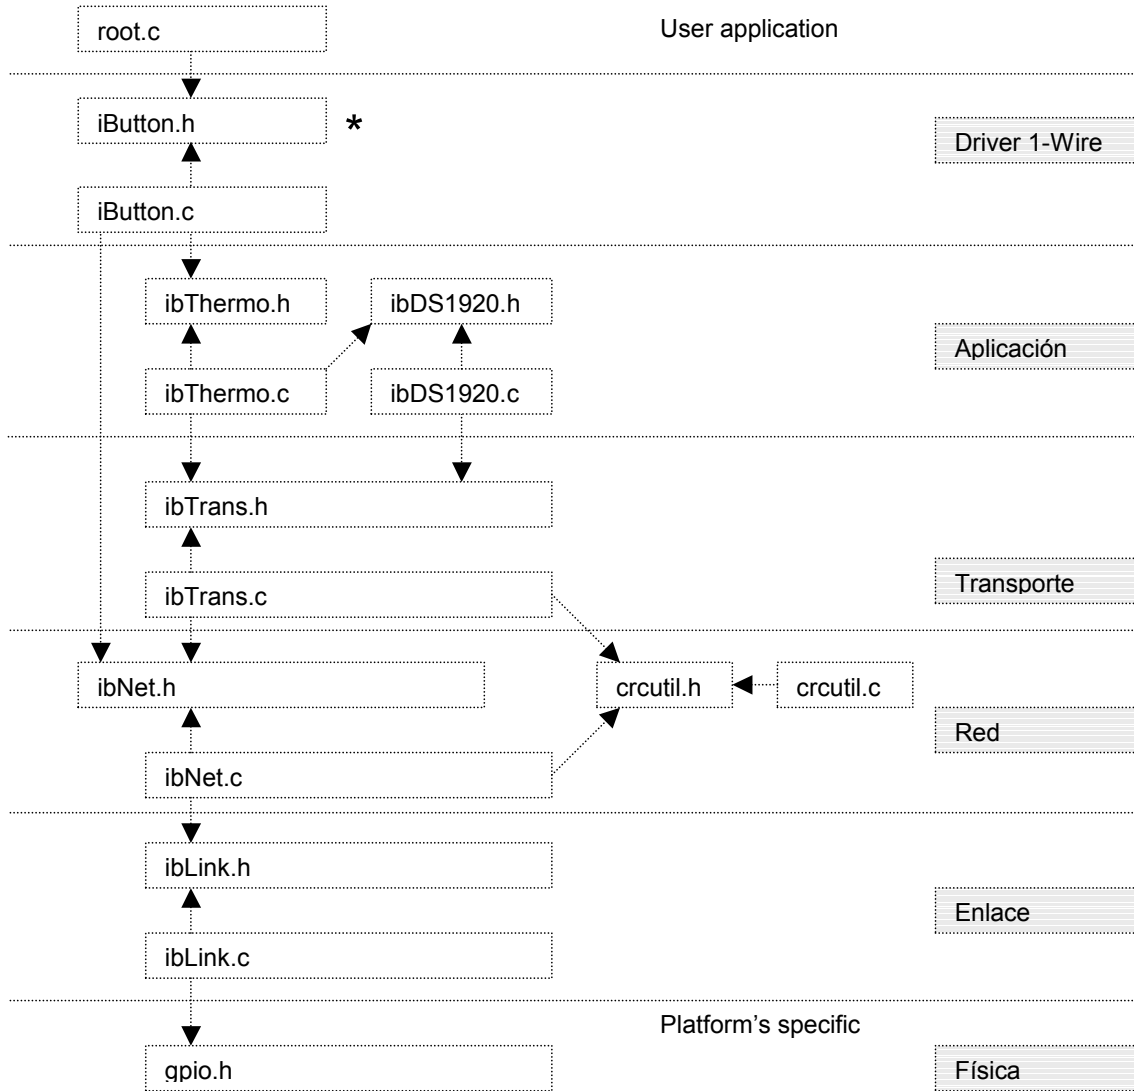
root.c

User application

iButton.h

*

Driver 1-Wire

iButton.c

ibThermo.h

ibDS1920.h

Aplicación

ibThermo.c

ibDS1920.c

ibTrans.h

ibTrans.c

Transporte

ibNet.h

crcutil.h

crcutil.c

Red

ibNet.c

ibLink.h

Enlace

ibLink.c

Platform's specific

gpio.h

Física